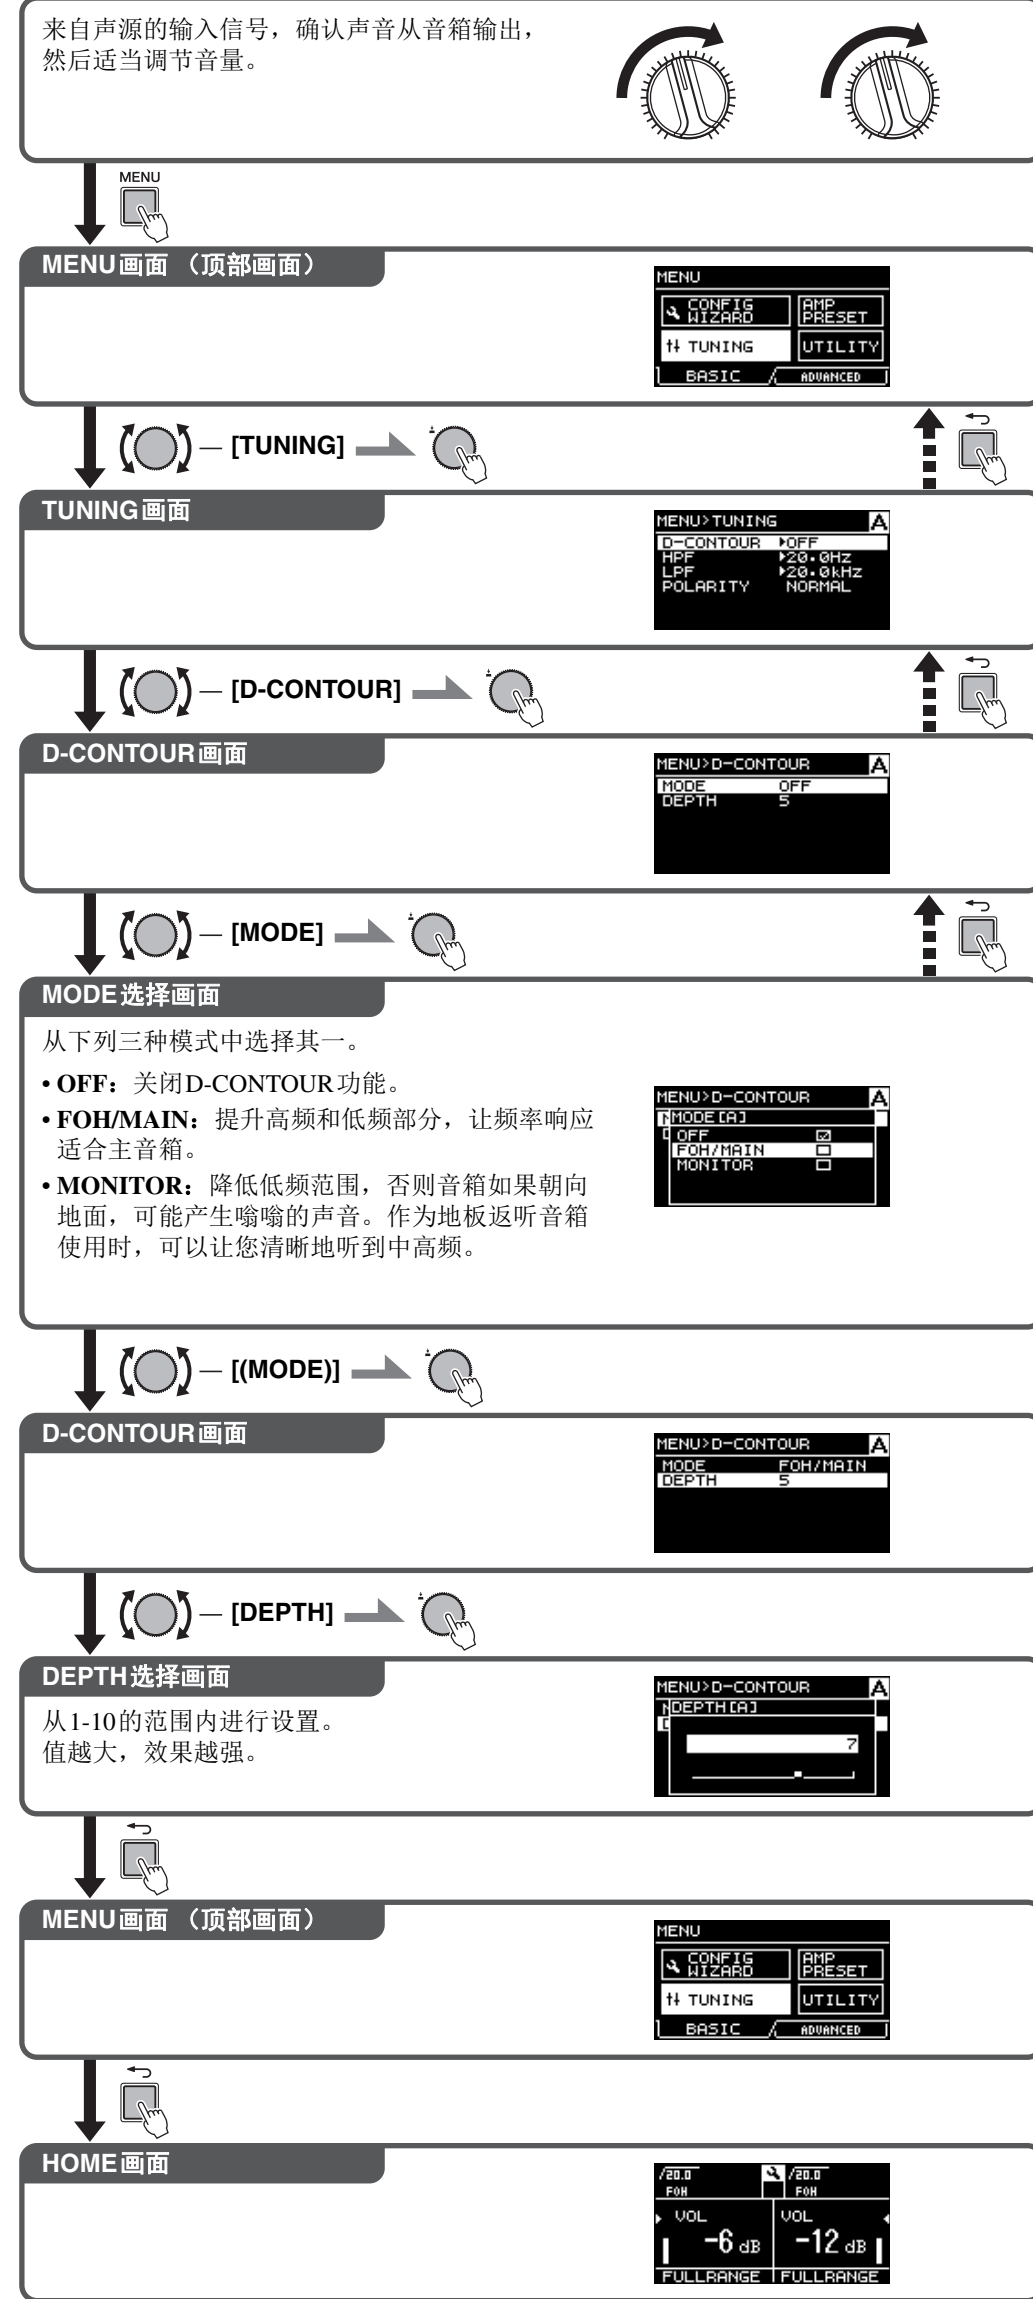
来自声源的输入信号，确认声音从音箱输出，然后适当调节音量。

MENU

MENU画面 （顶部画面）

MENU
CONFIG WIZARD
AMP PRESET
TUNING
UTILITY
BASIC
ADVANCED

— [TUNING]

TUNING画面

MENU>TUNING A
D-CONTOUR OFF
HPF 20.0Hz
LPF 20.0kHz
POLARITY NORMAL

— [D-CONTOUR]

D-CONTOUR画面

MENU>D-CONTOUR A
MODE OFF
DEPTH 5

— [MODE]

MODE选择画面

从下列三种模式中选择其一。

• OFF：关闭D-CONTOUR功能。
• FOH/MAIN：提升高频和低频部分，让频率响应适合主音箱。
• MONITOR：降低低频范围，否则音箱如果朝向地面，可能产生嗡嗡的声音。作为地板返听音箱使用时，可以让您清晰地听到中高频。

MENU>D-CONTOUR A
MODE [A]
OFF
FOH/MAIN
MONITOR

— [(MODE)]

D-CONTOUR画面

MENU>D-CONTOUR A
MODE FOH/MAIN
DEPTH 5

— [DEPTH]

DEPTH选择画面

从1-10的范围内进行设置。
值越大，效果越强。

MENU>D-CONTOUR A
DEPTH [A]
7

MENU画面 （顶部画面）

MENU
CONFIG WIZARD
AMP PRESET
TUNING
UTILITY
BASIC
ADVANCED

HOME画面

20.0
FOH
20.0
FOH
VOL
-6 dB
VOL
-12 dB
FULLRANGE
FULLRANGE